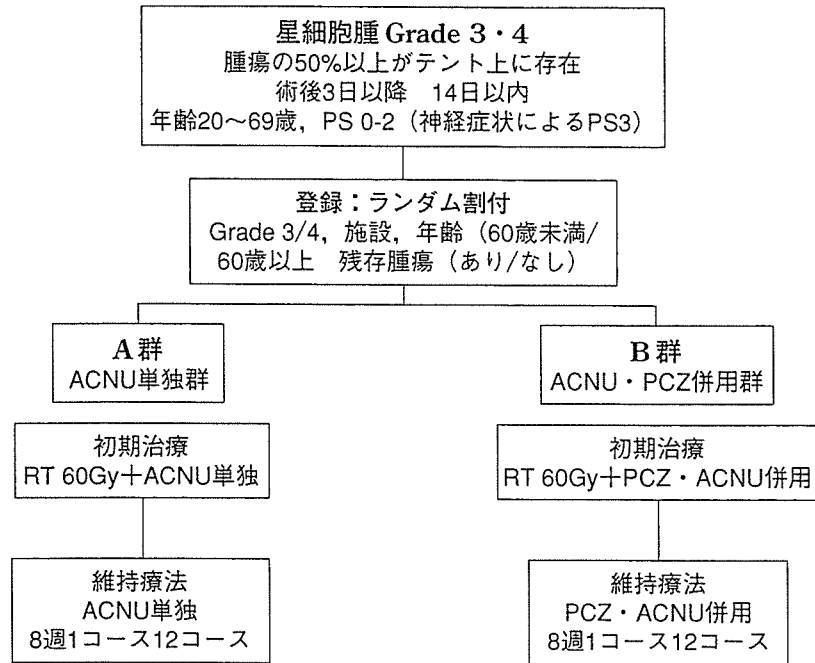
星細胞腫 Grade 3・4
腫瘍の50%以上がテント上に存在
術後3日以降　14日以内
年齢20～69歳，PS 0-2（神経症状によるPS3）

登録：ランダム割付
Grade 3/4，施設，年齢（60歳未満/60歳以上　残存腫瘍（あり/なし）

A群
ACNU単独群

初期治療
RT 60Gy＋ACNU単独

維持療法
ACNU単独
8週1コース12コース

B群
ACNU・PCZ併用群

初期治療
RT 60Gy＋PCZ・ACNU併用

維持療法
PCZ・ACNU併用
8週1コース12コース